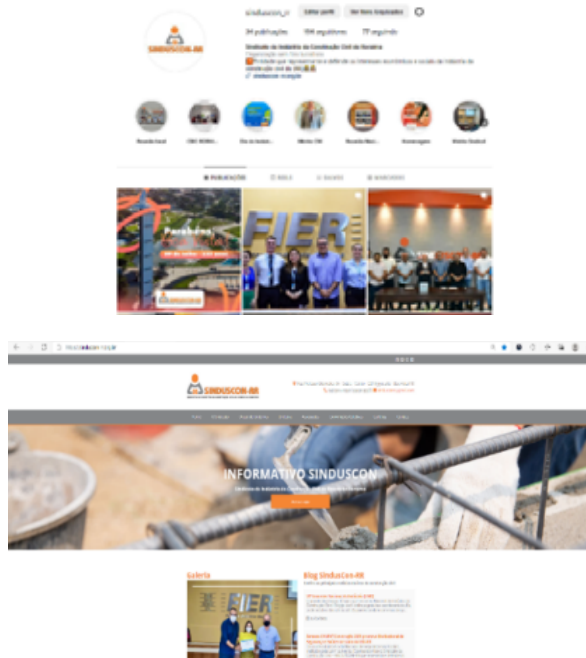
sinduscon_rr Editar perfil Ver itens arquivados

34 publicações 194 seguidores 77 seguindo

Sindicato da Indústria da Construção Civil de Roraima

Organização sem fins lucrativos

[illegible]

SINDUSCON-RR

Parabéns

FIER

PUBLICAÇÕES REELS SALVOS MARCADOS

SINDUSCON-RR

INFORMATIVO SINDUSCON

Galeria

Blog SindusCon-RR

FIER